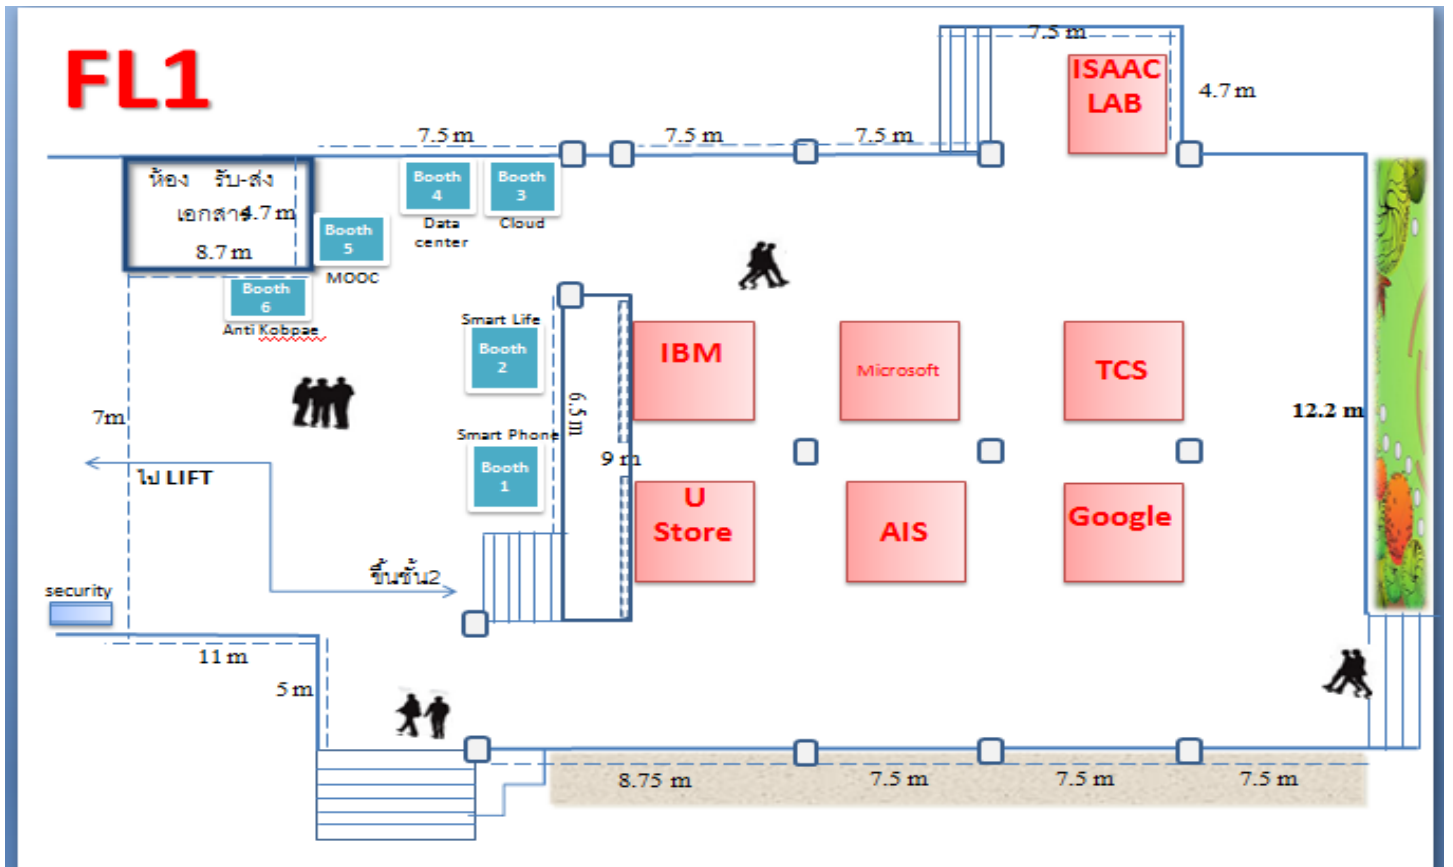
FL1

7.5 m

ISAAC LAB

4.7 m

7.5 m

7.5 m

7.5 m

ห้อง รับ-ส่ง เอกสาร 4.7 m

8.7 m

Booth 4

Data center

Booth 3

Cloud

Booth 5

MOOC

Booth 6

Anti Kobpae

Smart Life

Booth 2

Smart Phone

Booth 1

6.5 m

9 m

IBM

Microsoft

TCS

12.2 m

U Store

AIS

Google

7m

ไป LIFT

ขึ้นชั้น2

security

11 m

5 m

8.75 m

7.5 m

7.5 m

7.5 m